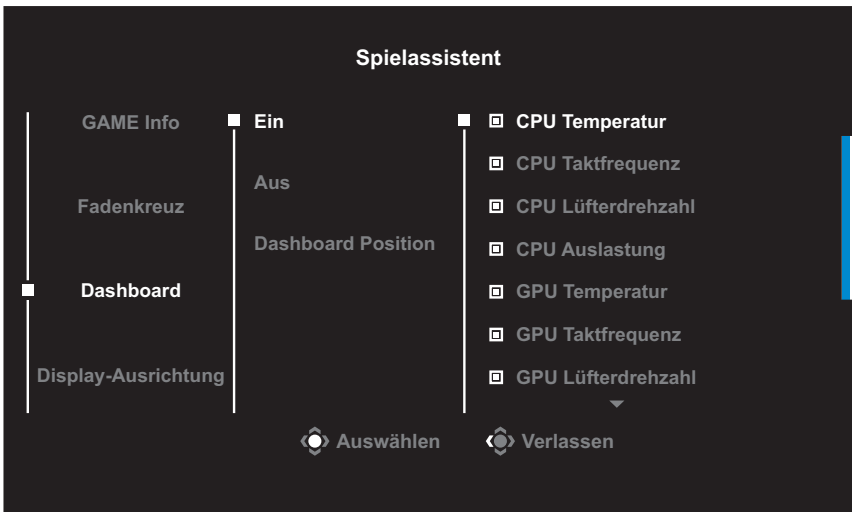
Spielassistent

GAME Info

Fadenkreuz

Dashboard

Display-Ausrichtung

Ein

Aus

Dashboard Position

CPU Temperatur

CPU Taktfrequenz

CPU Lüfterdrehzahl

CPU Auslastung

GPU Temperatur

GPU Taktfrequenz

GPU Lüfterdrehzahl

Auswählen

Verlassen